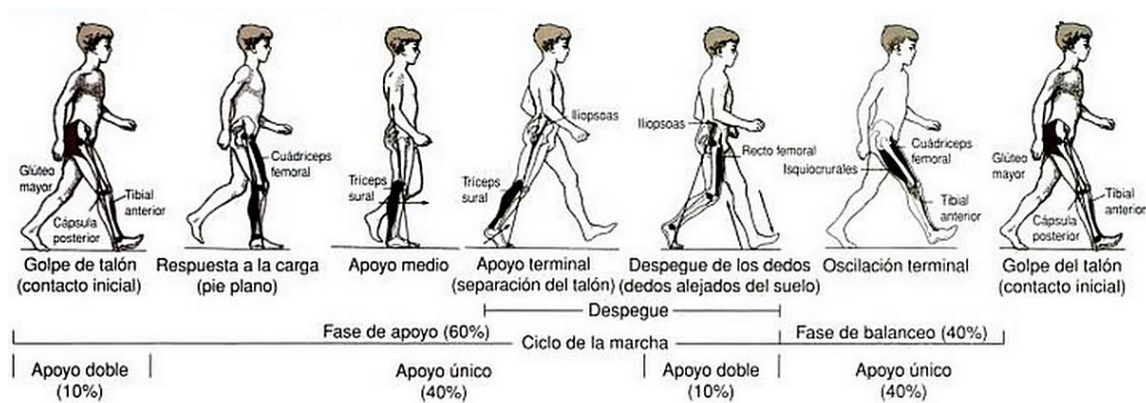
Glúteo mayor
Tibial anterior
Cápsula posterior
Golpe de talón (contacto inicial)

Cuádriceps femoral
Respuesta a la carga (pie plano)

Tríceps sural
Apoyo medio

Iliopsoas
Tríceps sural
Apoyo terminal (separación del talón)

Iliopsoas
Recto femoral
Despegue de los dedos (dedos alejados del suelo)

Cuádriceps femoral
Isquiocrurales
Tibial anterior
Oscilación terminal

Glúteo mayor
Tibial anterior
Cápsula posterior
Golpe del talón (contacto inicial)

Despegue

Fase de apoyo (60%)
Fase de balanceo (40%)
Ciclo de la marcha

Apoyo doble (10%)
Apoyo único (40%)
Apoyo doble (10%)
Apoyo único (40%)